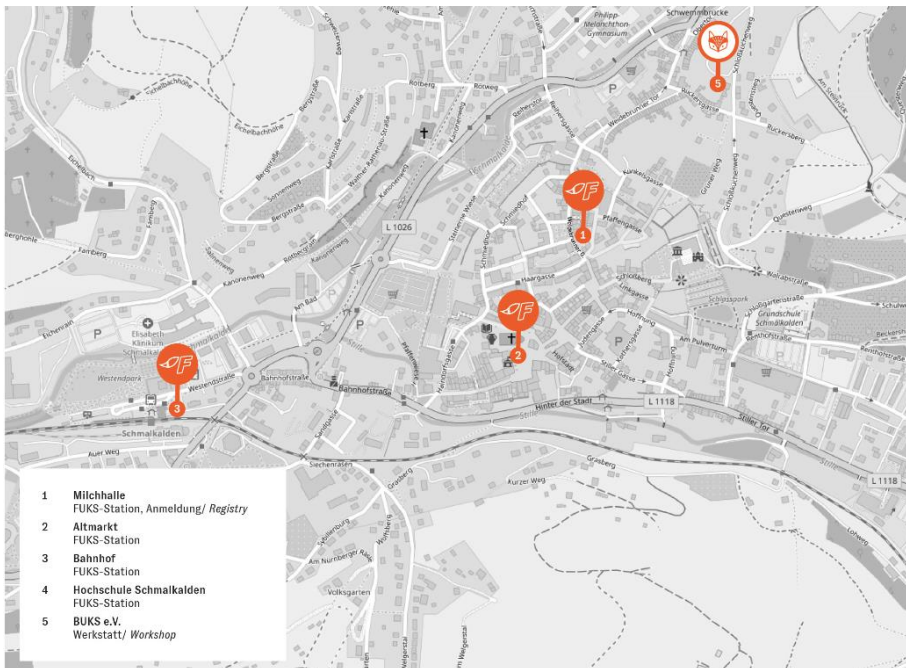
Schwemmbrücke
Philipp-Melanchthon-Gymnasium
Schulbachsgasse
Eichelbachshöhe
Bergstraße
Rotberg
Weidebrunner Tor
Rückersgasse
Rückersberg
Kanonenweg
L 1026
Pfaffengasse
Questenweg
Haargasse
Schloßberg
Schlosspark
Grundschule Schmalkalden
Elisabeth Klinikum Schmalkalden
Westendpark
Westendstraße
Bahnhofstraße
Am Pulverturm
Hinter der Stadt
L 1118
Stiller Tor
Schmalkalden
Auer Weg
Siechenrasen
Grasberg
Kurzer Weg
Am Nürnberger Rasen
Volksgarten
L 1118

1 Milchhalle
FUKS-Station, Anmeldung/ Registry
2 Altmarkt
FUKS-Station
3 Bahnhof
FUKS-Station
4 Hochschule Schmalkalden
FUKS-Station
5 BUKS e.V.
Werkstatt/ Workshop